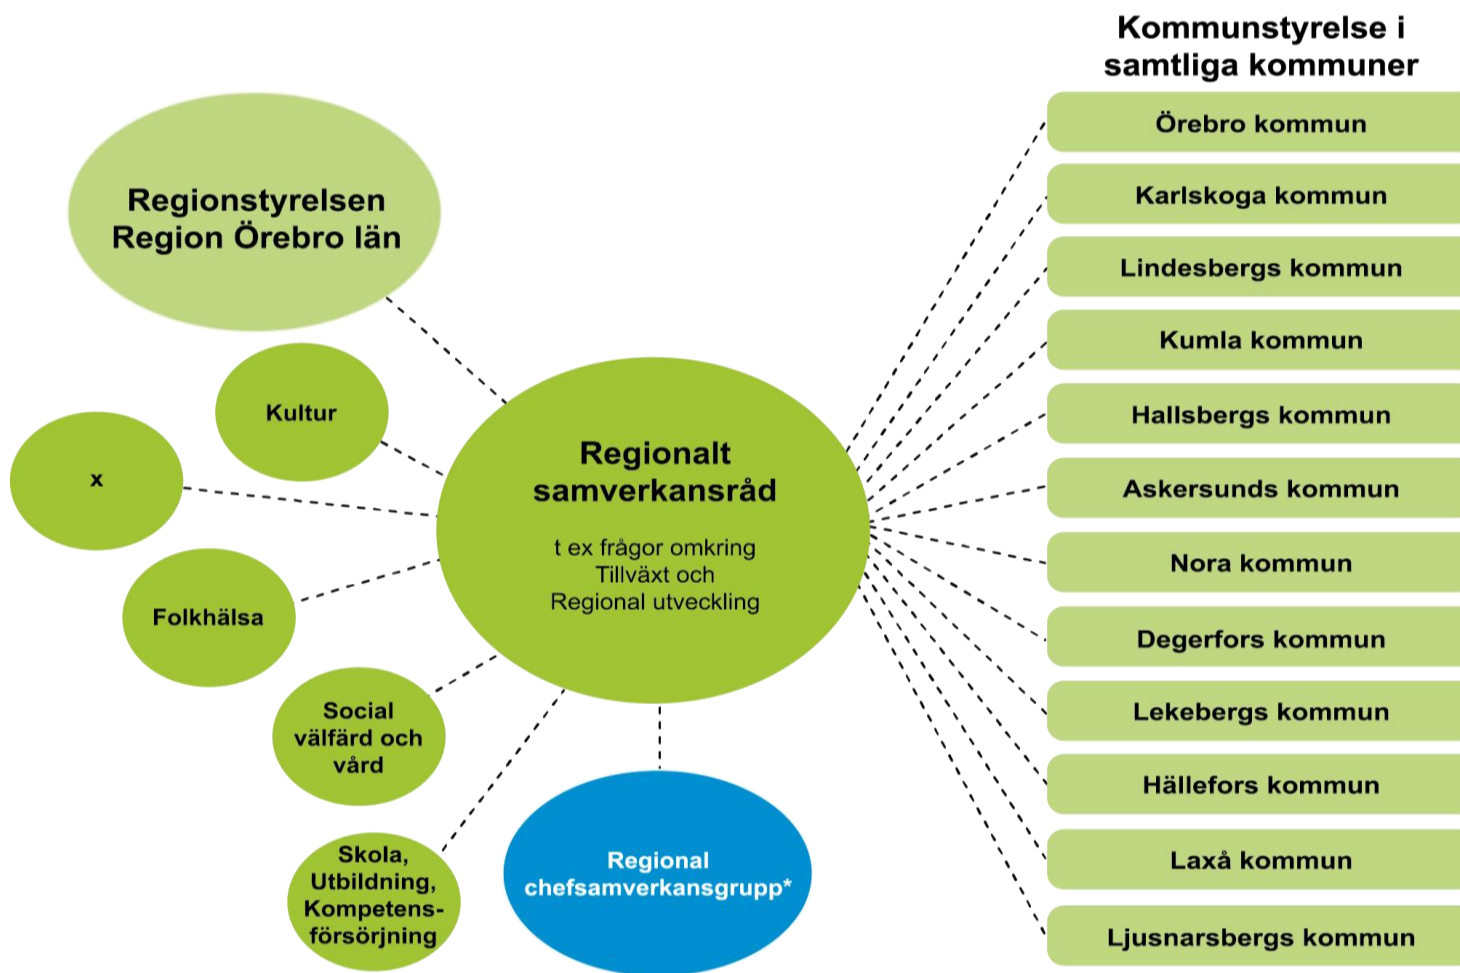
Kommunstyrelse i samtliga kommuner

Regionstyrelsen Region Örebro län

Kultur

x

Folkhälsa

Social välfärd och vård

Skola, Utbildning, Kompetens-försörjning

Regionalt samverkansråd

t ex frågor omkring Tillväxt och Regional utveckling

Regional chefsamverkansgrupp*

Örebro kommun

Karlskoga kommun

Lindesbergs kommun

Kumla kommun

Hallsbergs kommun

Askersunds kommun

Nora kommun

Degerfors kommun

Lekebergs kommun

Hällefors kommun

Laxå kommun

Ljusnarsbergs kommun